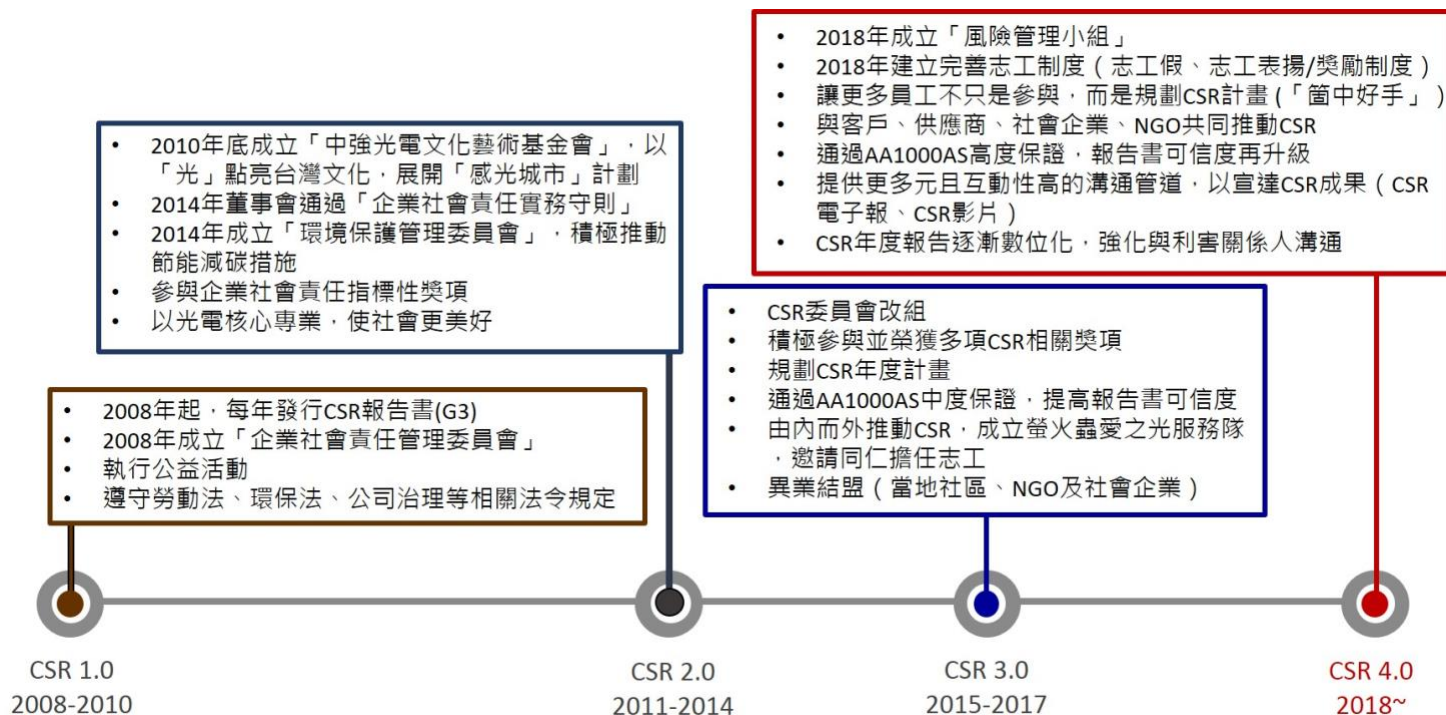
- 2008年起，每年發行CSR報告書(G3)
- 2008年成立「企業社會責任管理委員會」
- 執行公益活動
- 遵守勞動法、環保法、公司治理等相關法令規定

CSR 1.0
2008-2010

- 2010年底成立「中強光電文化藝術基金會」，以「光」點亮台灣文化，展開「感光城市」計劃
- 2014年董事會通過「企業社會責任實務守則」
- 2014年成立「環境保護管理委員會」，積極推動節能減碳措施
- 參與企業社會責任指標性獎項
- 以光電核心專業，使社會更美好

CSR 2.0
2011-2014

- CSR委員會改組
- 積極參與並榮獲多項CSR相關獎項
- 規劃CSR年度計畫
- 通過AA1000AS中度保證，提高報告書可信度
- 由內而外推動CSR，成立螢火蟲愛之光服務隊，邀請同仁擔任志工
- 異業結盟（當地社區、NGO及社會企業）

CSR 3.0
2015-2017

- 2018年成立「風險管理小組」
- 2018年建立完善志工制度（志工假、志工表揚/獎勵制度）
- 讓更多員工不只是參與，而是規劃CSR計畫（「箇中好手」）
- 與客戶、供應商、社會企業、NGO共同推動CSR
- 通過AA1000AS高度保證，報告書可信度再升級
- 提供更多元且互動性高的溝通管道，以宣達CSR成果（CSR電子報、CSR影片）
- CSR年度報告逐漸數位化，強化與利害關係人溝通

CSR 4.0
2018~